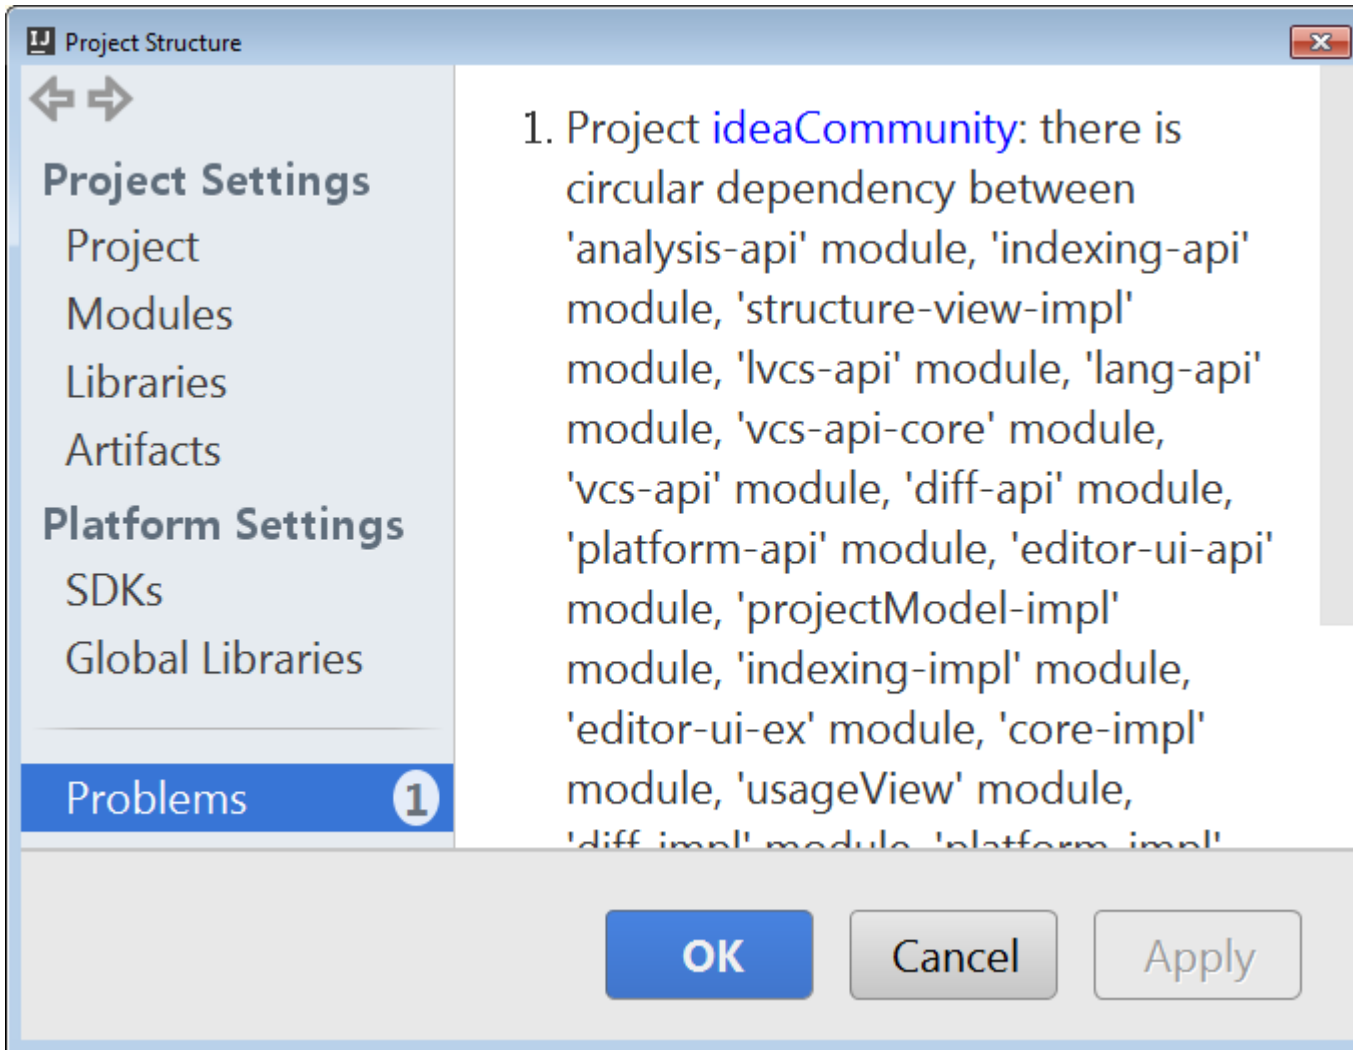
Project Structure

Project Settings
Project
Modules
Libraries
Artifacts
Platform Settings
SDKs
Global Libraries

Problems 1

1. Project ideaCommunity: there is circular dependency between 'analysis-api' module, 'indexing-api' module, 'structure-view-impl' module, 'lvcs-api' module, 'lang-api' module, 'vcs-api-core' module, 'vcs-api' module, 'diff-api' module, 'platform-api' module, 'editor-ui-api' module, 'projectModel-impl' module, 'indexing-impl' module, 'editor-ui-ex' module, 'core-impl' module, 'usageView' module, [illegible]

OK
Cancel
Apply